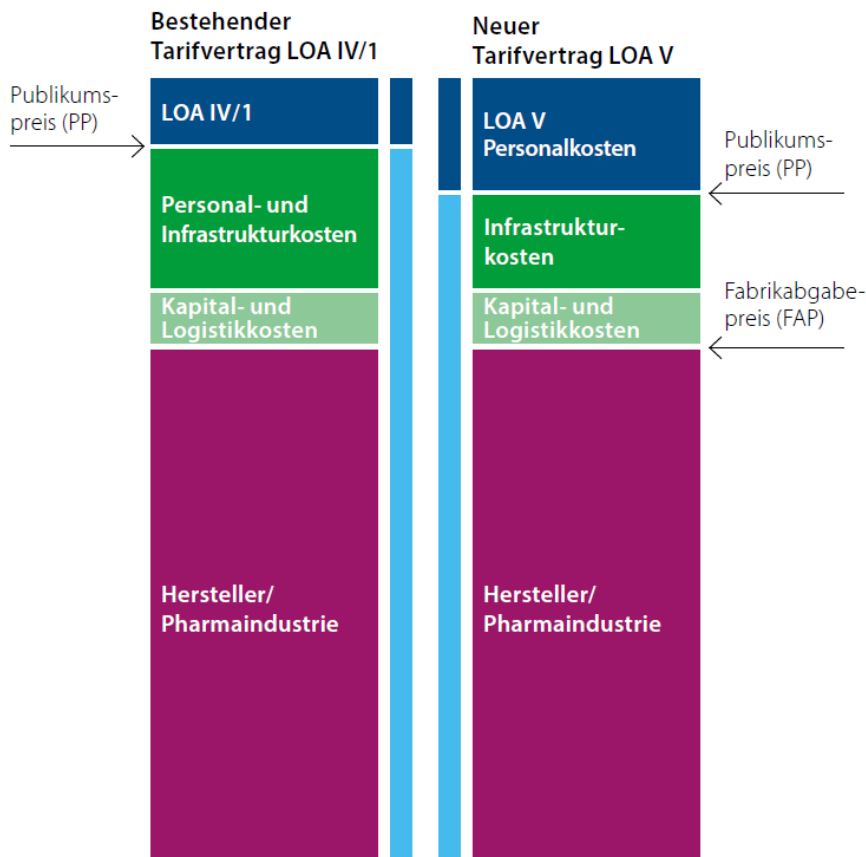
Bestehender Tarifvertrag LOA IV/1

Neuer Tarifvertrag LOA V

Publikumspreis (PP)

LOA IV/1

Personal- und Infrastrukturkosten

Kapital- und Logistikkosten

Hersteller/ Pharmaindustrie

LOA V Personalkosten

Infrastrukturkosten

Kapital- und Logistikkosten

Hersteller/ Pharmaindustrie

Publikumspreis (PP)

Fabrikabgabepreis (FAP)